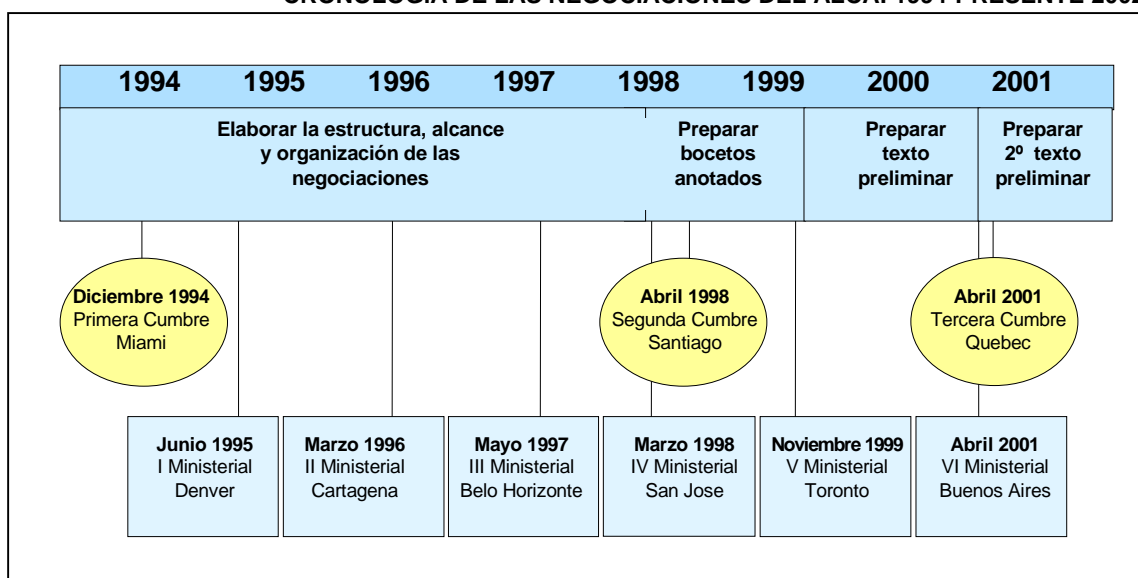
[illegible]

1994 1995 1996 1997 1998 1999 2000 2001

Elaborar la estructura, alcance y organización de las negociaciones

Preparar bocetos anotados

Preparar texto preliminar

Preparar 2º texto preliminar

**Diciembre 1994**
Primera Cumbre
Miami

**Abril 1998**
Segunda Cumbre
Santiago

**Abril 2001**
Tercera Cumbre
Quebec

**Junio 1995**
I Ministerial
Denver

**Marzo 1996**
II Ministerial
Cartagena

**Mayo 1997**
III Ministerial
Belo Horizonte

**Marzo 1998**
IV Ministerial
San Jose

**Noviembre 1999**
V Ministerial
Toronto

**Abril 2001**
VI Ministerial
Buenos Aires